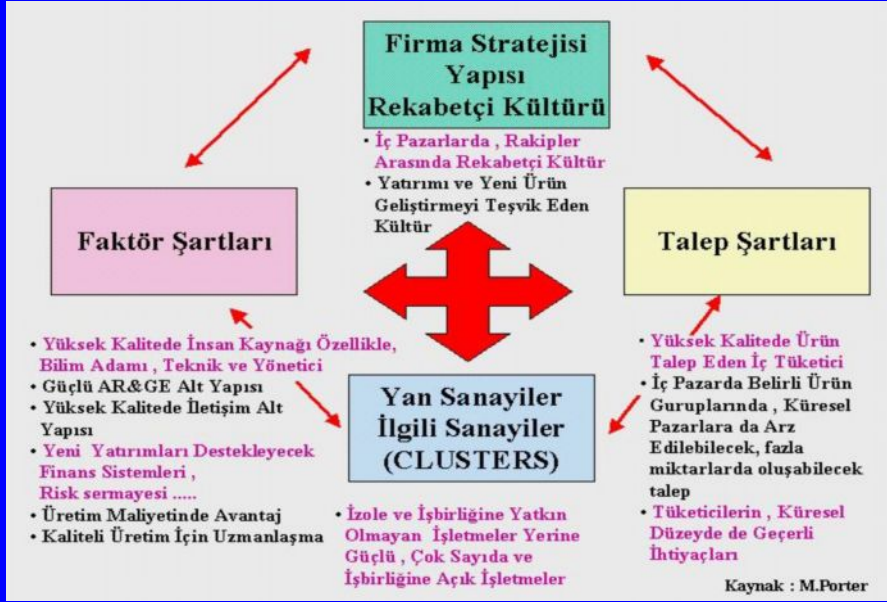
Firma Stratejisi Yapısı Rekabetçi Kültürü

• İç Pazarlarda , Rakipler Arasında Rekabetçi Kültür
• Yatırımı ve Yeni Ürün Geliştirmeyi Teşvik Eden Kültür

Faktör Şartları

Talep Şartları

• Yüksek Kalitede İnsan Kaynağı Özellikle, Bilim Adamı , Teknik ve Yönetici
• Güçlü AR&GE Alt Yapısı
• Yüksek Kalitede İletişim Alt Yapısı
• Yeni Yatırımları Destekleyecek Finans Sistemleri , Risk sermayesi .....
• Üretim Maliyetinde Avantaj
• Kaliteli Üretim İçin Uzmanlaşma

Yan Sanayiler İlgili Sanayiler (CLUSTERS)

• İzole ve İşbirliğine Yatkın Olmayan İşletmeler Yerine Güçlü , Çok Sayıda ve İşbirliğine Açık İşletmeler

• Yüksek Kalitede Ürün Talep Eden İç Tüketici
• İç Pazarda Belirli Ürün Guruplarında , Küresel Pazarlara da Arz Edilebilecek, fazla miktarlarda oluşabilecek talep
• Tüketicilerin , Küresel Düzeyde de Geçerli İhtiyaçları

Kaynak : M.Porter